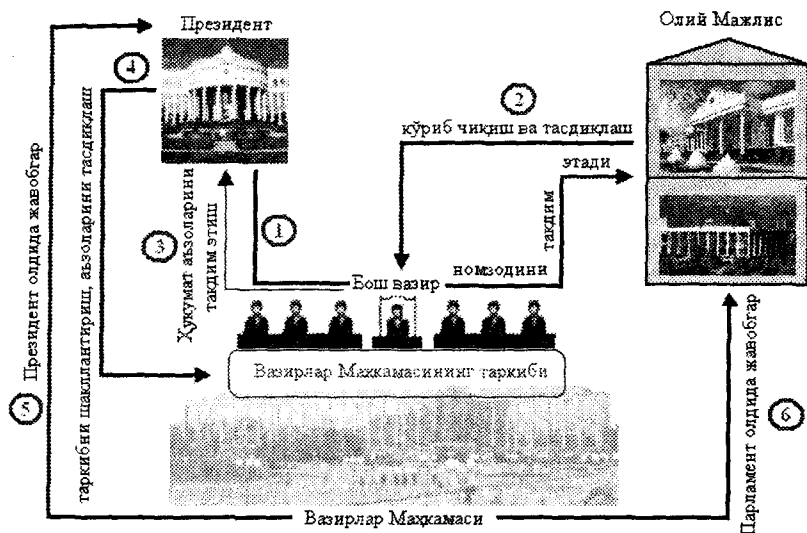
Президент

Олий Мажлис

4

2

кўриб чиқиш ва тасдиқлаш

этади

тақдим

3

Ҳукумат аъзоларини тақдим этиш

1

Бош вазир

номзодини

таркибни шакллантириш, аъзоларини тасдиқлаш

Президент олдида жавобгар

5

Вазирлар Маҳкамасининг таркиби

Парламент олдида жавобгар

6

Вазирлар Маҳкамаси